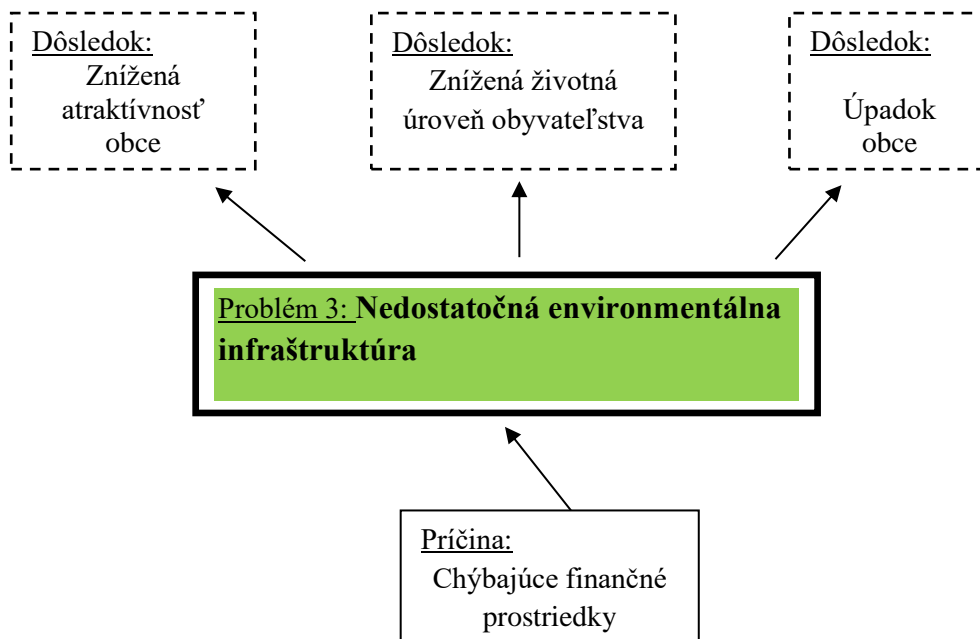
Dôsledok:
Znížená atraktívnosť obce

Dôsledok:
Znížená životná úroveň obyvateľstva

Dôsledok:
Úpadok obce

Problém 3: **Nedostatočná environmentálna infraštruktúra**

Príčina:
Chýbajúce finančné prostriedky